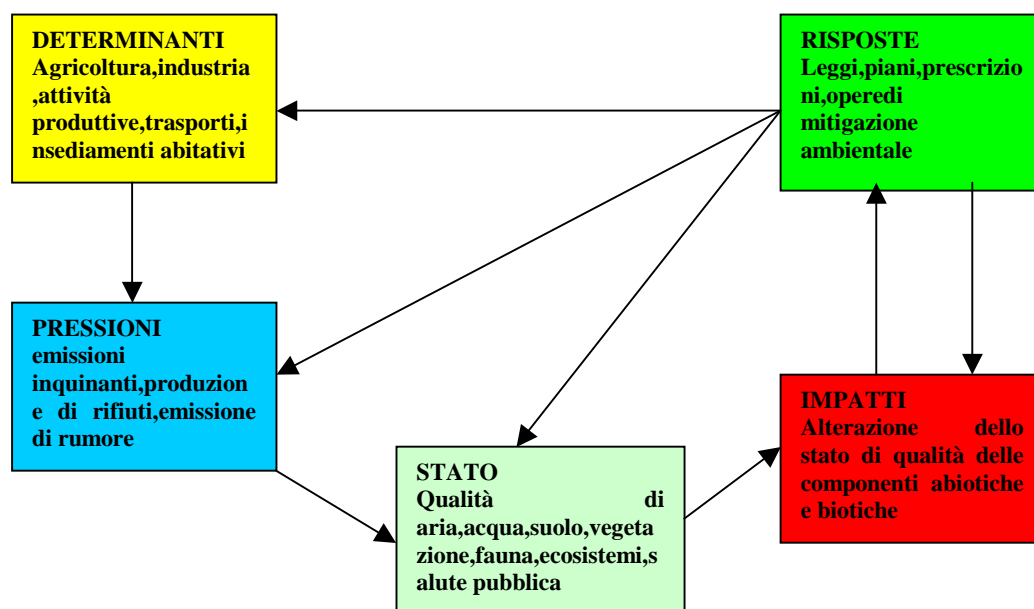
DETERMINANTI
Agricoltura,industria,attività produttive,trasporti,insediamenti abitativi

RISPOSTE
Leggi,piani,prescrizioni,operedi mitigazione ambientale

PRESSIONI
emissioni inquinanti,produzione di rifiuti,emissione di rumore

IMPATTI
Alterazione dello stato di qualità delle componenti abiotiche e biotiche

STATO
Qualità di aria,acqua,suolo,vegetazione,fauna,ecosistemi,salute pubblica